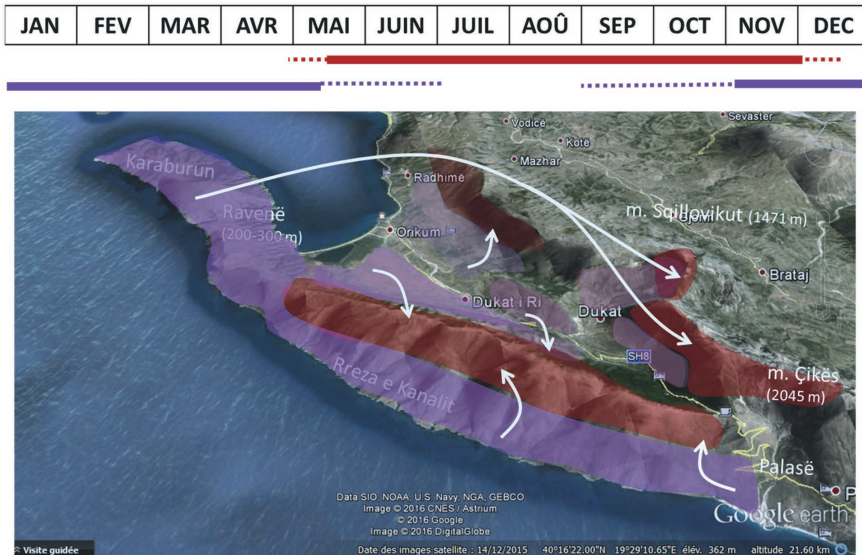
| JAN | FEV | MAR | AVR | MAI | JUIN | JUIL | AOÛ | SEP | OCT | NOV | DEC |
|---|---|---|---|---|---|---|---|---|---|---|---|

Sevaster
Vodicë
Kote
Mazhar
Karaburun
Radhimë
Ravenë
(200-300 m)
Orikum
m. Sqillovikut (1471 m)
Brataj
Dukat i Ri
Dukat
SH8
m. Çikës
(2045 m)
Rreza e Kanalit
Palasë
Data SIO, NOAA, U.S. Navy, NGA, GEBCO
Image © 2016 CNES / Astrium
© 2016 Google
Image © 2016 DigitalGlobe
Google earth
Visite guidée
Date des images satellite : 14/12/2015 40°16'22.00"N 19°29'10.65"E élév. 362 m altitude 21.60 km